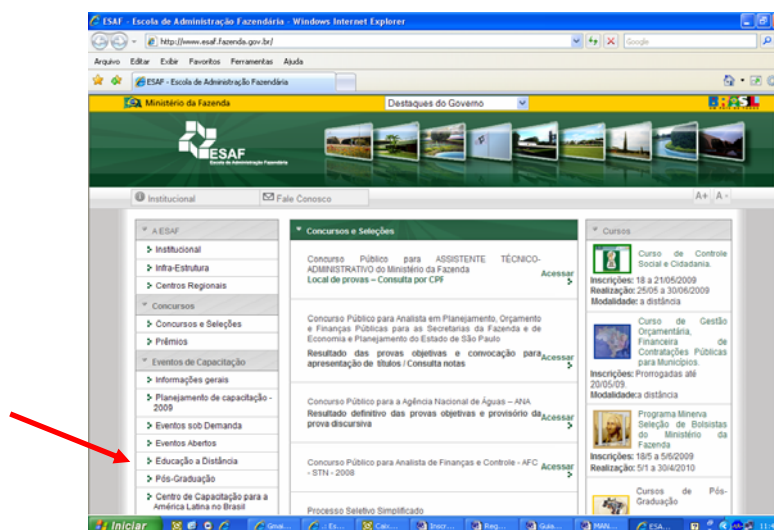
ESAF - Escola de Administração Fazendária - Windows Internet Explorer

http://www.esaf.fazenda.gov.br/

Google

Arquivo Editar Exibir Favoritos Ferramentas Ajuda

ESAF - Escola de Administração Fazendária

Ministério da Fazenda

Destaques do Governo

BRASIL

ESAF
Escola de Administração Fazendária

Institucional

Fale Conosco

A+ A-

A ESAF
Institucional
Infra-Estrutura
Centros Regionais

Concursos
Concursos e Seleções
Prêmios

Eventos de Capacitação
Informações gerais
Planejamento de capacitação - 2009
Eventos sob Demanda
Eventos Abertos
Educação a Distância
Pós-Graduação
Centro de Capacitação para a América Latina no Brasil

Concursos e Seleções

Concurso Público para ASSISTENTE TÉCNICO-ADMINISTRATIVO do Ministério da Fazenda
Local de provas – Consulta por CPF
Acessar

Concurso Público para Analista em Planejamento, Orçamento e Finanças Públicas para as Secretarias da Fazenda e de Economia e Planejamento do Estado de São Paulo
Resultado das provas objetivas e convocação para apresentação de títulos / Consulta notas
Acessar

Concurso Público para a Agência Nacional de Águas – ANA
Resultado definitivo das provas objetivas e provisório da prova discursiva
Acessar

Concurso Público para Analista de Finanças e Controle - AFC - STN - 2008
Acessar

Processo Seletivo Simplificado

Cursos

Curso de Controle Social e Cidadania.
Inscrições: 18 a 21/05/2009
Realização: 25/05 a 30/06/2009
Modalidade: a distância

Curso de Gestão Orçamentária, Financeira de Contratações Públicas para Municípios.
Inscrições: Prorrogadas até 20/05/09.
Modalidade: a distância

Programa Minerva Seleção de Bolsistas do Ministério da Fazenda
Inscrições: 18/5 a 5/6/2009
Realização: 5/1 a 30/4/2010

Cursos de Pós-Graduação

Iniciar